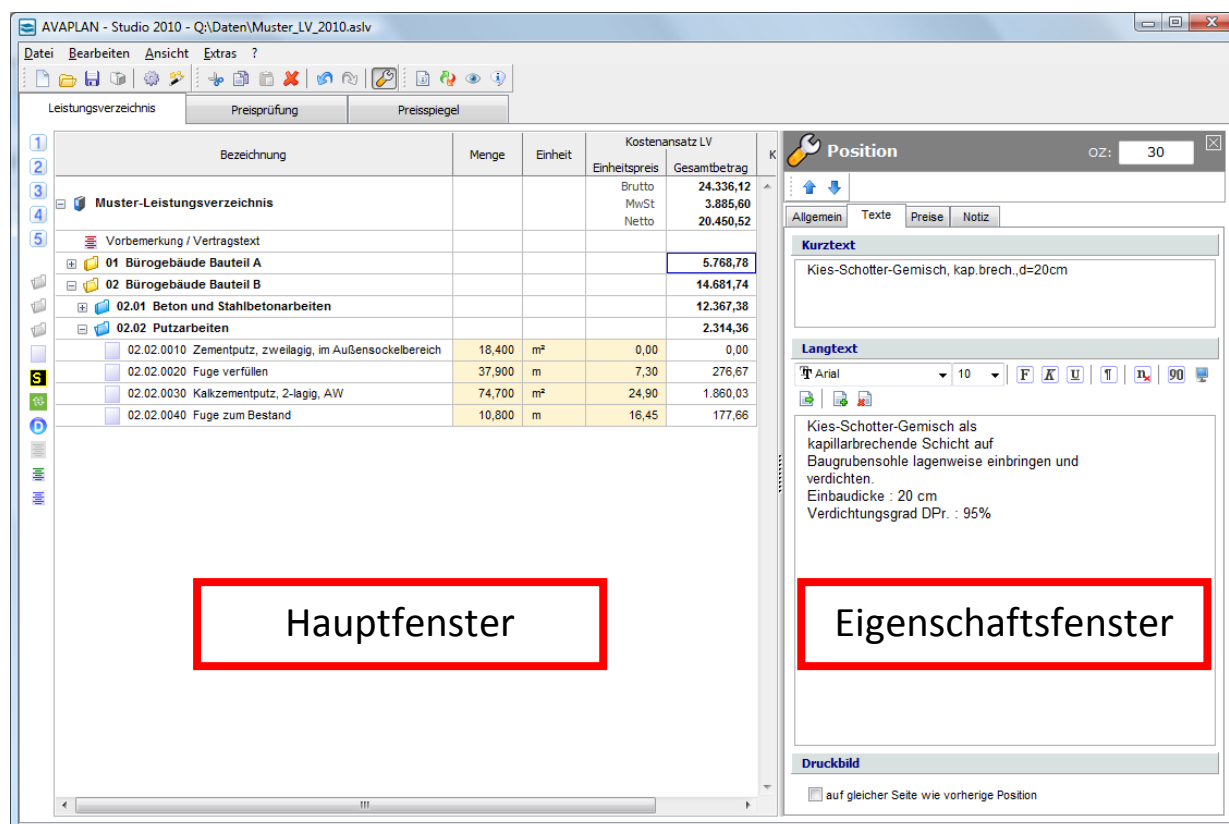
AVAPLAN - Studio 2010 - Q:\Daten\Muster_LV_2010.aslv

Datei Bearbeiten Ansicht Extras ?

Leistungsverzeichnis | Preisprüfung | Preisspiegel

1
2
3
4
5
S
D

| Bezeichnung | Menge | Einheit | Kostenansatz LV Einheitspreis | Gesamtbetrag | K |
|---|---|---|---|---|---|
| Muster-Leistungsverzeichnis | | | Brutto | 24.336,12 | |
| | | | MwSt | 3.885,60 | |
| | | | Netto | 20.450,52 | |
| Vorbemerkung / Vertragstext | | | | | |
| 01 Bürogebäude Bauteil A | | | | 5.768,78 | |
| 02 Bürogebäude Bauteil B | | | | 14.681,74 | |
| 02.01 Beton und Stahlbetonarbeiten | | | | 12.367,38 | |
| 02.02 Putzarbeiten | | | | 2.314,36 | |
| 02.02.0010 Zementputz, zweilagig, im Außensockelbereich | 18,400 | m² | 0,00 | 0,00 | |
| 02.02.0020 Fuge verfüllen | 37,900 | m | 7,30 | 276,67 | |
| 02.02.0030 Kalkzementputz, 2-lagig, AW | 74,700 | m² | 24,90 | 1.860,03 | |
| 02.02.0040 Fuge zum Bestand | 10,800 | m | 16,45 | 177,66 | |

Hauptfenster

Position
OZ: 30

Allgemein | Texte | Preise | Notiz

Kurztext
Kies-Schotter-Gemisch, kap.brech.,d=20cm

Langtext
Arial 10 F K U ¶ 90

Kies-Schotter-Gemisch als
kapillarbrechende Schicht auf
Baugrubensohle lagenweise einbringen und
verdichten.
Einbaudicke : 20 cm
Verdichtungsgrad DPr. : 95%

Eigenschaftsfenster

Druckbild
auf gleicher Seite wie vorherige Position